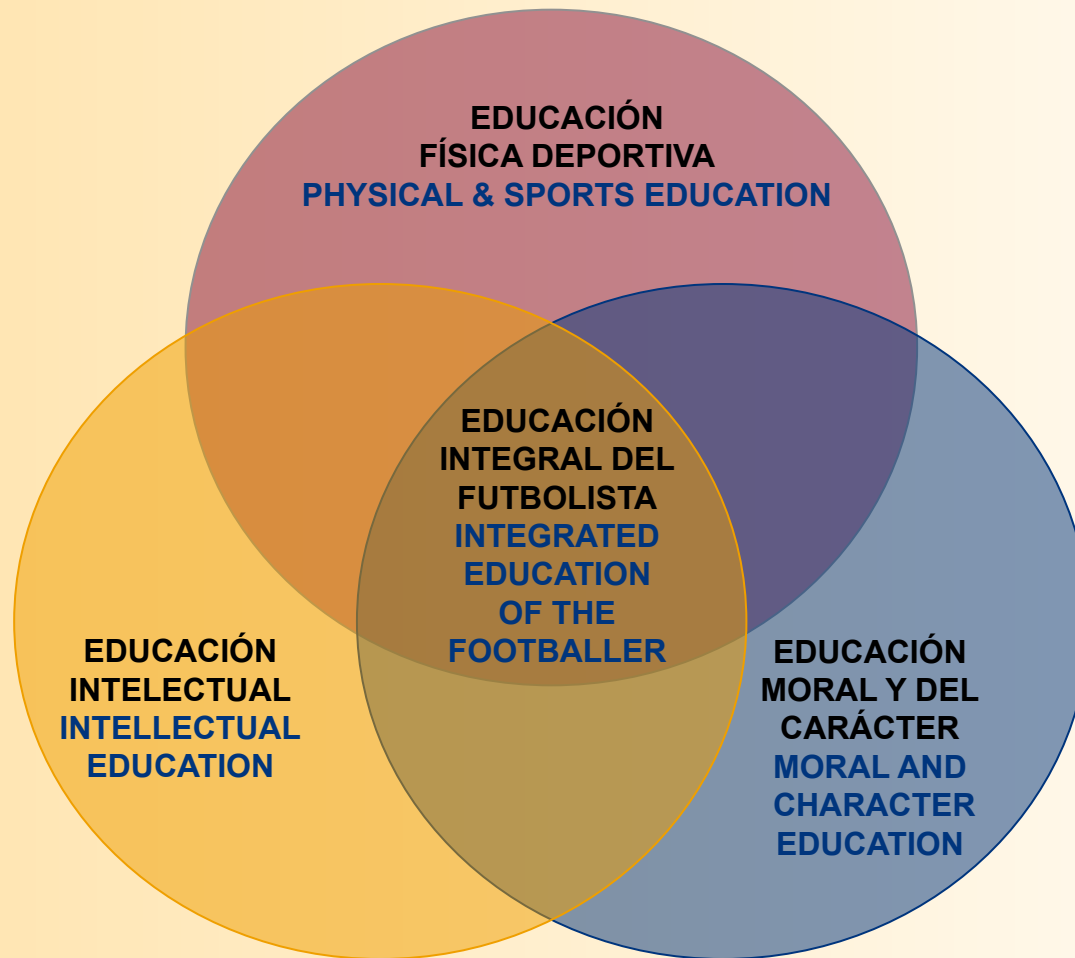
EDUCACIÓN
FÍSICA DEPORTIVA
PHYSICAL & SPORTS EDUCATION

EDUCACIÓN
INTEGRAL DEL
FUTBOLISTA
INTEGRATED
EDUCATION
OF THE
FOOTBALLER

EDUCACIÓN
INTELECTUAL
INTELLECTUAL
EDUCATION

EDUCACIÓN
MORAL Y DEL
CARÁCTER
MORAL AND
CHARACTER
EDUCATION